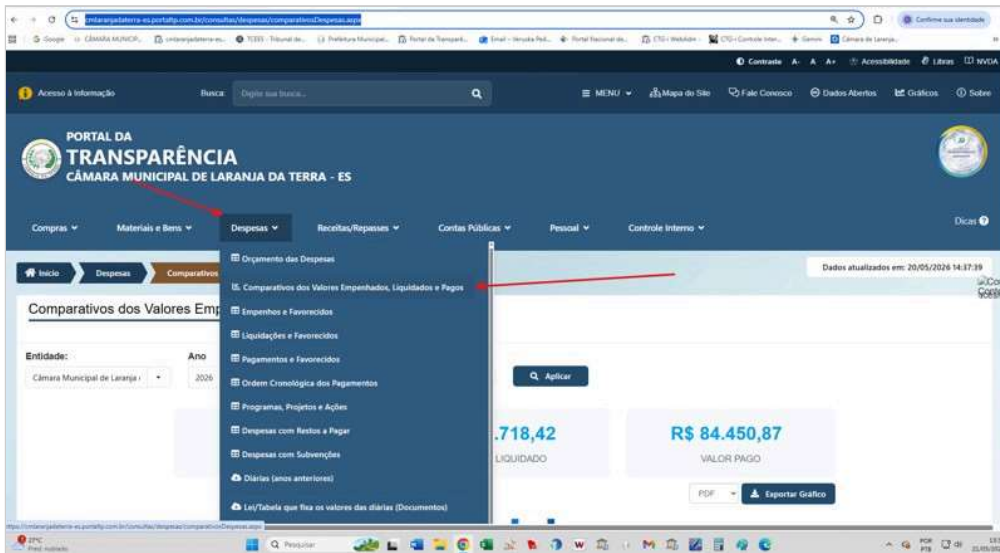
cmlaranjadaterra-es.portaltp.com.br/consultas/despesas/comparativosDespesas.aspx

Confirme sua identidade

Google CÂMARA MUNICIP... cmlaranjadaterra-es... TCEES - Tribunal de... Prefeitura Municipal... Portal da Transparê... Email - Veruska Ped... Portal Nacional de... CTG / WebAdm - CTG / Controle Inter... Gemini Câmara de Laranja...

Contraste A- A A+ Acessibilidade Libras NVDA

Acesso à Informação Busca: Digite sua busca... MENU Mapa do Site Fale Conosco Dados Abertos Gráficos Sobre

PORTAL DA
TRANSPARÊNCIA
CÂMARA MUNICIPAL DE LARANJA DA TERRA - ES

Compras Materiais e Bens Despesas Receitas/Repasses Contas Públicas Pessoal Controle Interno Dicas

Início Despesas Comparativos

Dados atualizados em: 20/05/2026 14:37:39

Comparativos dos Valores Emp

Entidade: Ano
Câmara Municipal de Laranja 2026

Orçamento das Despesas
Comparativos dos Valores Empenhados, Liquidados e Pagos
Empenhos e Favorecidos
Liquidações e Favorecidos
Pagamentos e Favorecidos
Ordem Cronológica dos Pagamentos
Programas, Projetos e Ações
Despesas com Restos a Pagar
Despesas com Subvenções
Diárias (anos anteriores)
Lei/Tabela que fixa os valores das diárias (Documentos)

Aplicar

.718,42
LIQUIDADO

R$ 84.450,87
VALOR PAGO

PDF Exportar Gráfico

https://cmlaranjadaterra-es.portaltp.com.br/consultas/despesas/comparativosDespesas.aspx

27°C
Pesquisar
POR PTB